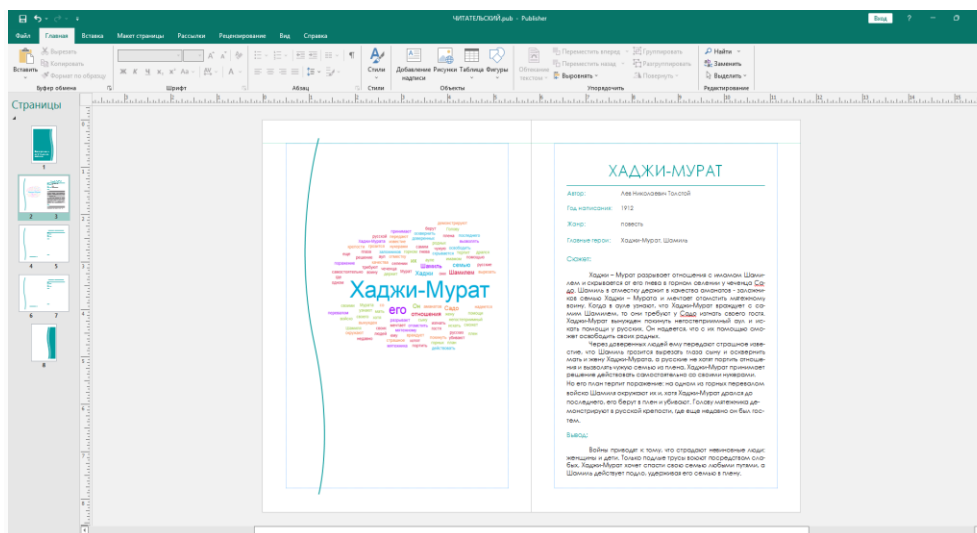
ЧИТАТЕЛЬСКИЙ.pub - Publisher

Вход ? – □

Файл Главная Вставка Макет страницы Рассылки Рецензирование Вид Справка

Вырезать
Копировать
Вставить
Формат по образцу
Буфер обмена
Шрифт
Абзац
Стили
Стили
Добавление надписи
Рисунки
Таблица
Фигуры
Объекты
Обтекание текстом
Переместить вперед
Переместить назад
Выровнять
Группировать
Разгруппировать
Повернуть
Упорядочить
Найти
Заменить
Выделить
Редактирование

Страницы

1
2 3
4 5
6 7
8

Хаджи-Мурат
его
Шамиль
Шамилем
Садо

ХАДЖИ-МУРАТ

Автор: Лев Николаевич Толстой

Год написания: 1912

Жанр: повесть

Главные герои: Хаджи-Мурат, Шамиль

Сюжет:

Хаджи – Мурат разрывает отношения с имамом Шамилем и скрывается от его гнева в горном селении у чеченца Садо. Шамиль в отместку держит в качестве аманатов - заложников семью Хаджи – Мурата и мечтает отомстить мятежному воину. Когда в ауле узнают, что Хаджи-Мурат враждует с самим Шамилем, то они требуют у Садо изгнать своего гостя. Хаджи-Мурат вынужден покинуть негостеприимный аул и искать помощи у русских. Он надеется, что с их помощью сможет освободить своих родных.

Через доверенных людей ему передают страшное известие, что Шамиль грозится вырезать глаза сыну и осквернить мать и жену Хаджи-Мурата, а русские не хотят портить отношения и выводить нужную семью из плена. Хаджи-Мурат принимает решение действовать самостоятельно со своими нукерами. Но его план терпит поражение: на одном из горных перевалов войско Шамиля окружают их, хотя Хаджи-Мурат дрался до последнего, его берут в плен и убивают. Голову мятежника демонстрируют в русской крепости, где еще недавно он был гостем.

Вывод:

Войны приводят к тому, что страдают невинные люди: женщины и дети. Только подлые трусы воюют посредством слабых. Хаджи-Мурат хочет спасти свою семью любыми путями, а Шамиль действует подло, удерживая его семью в плену.